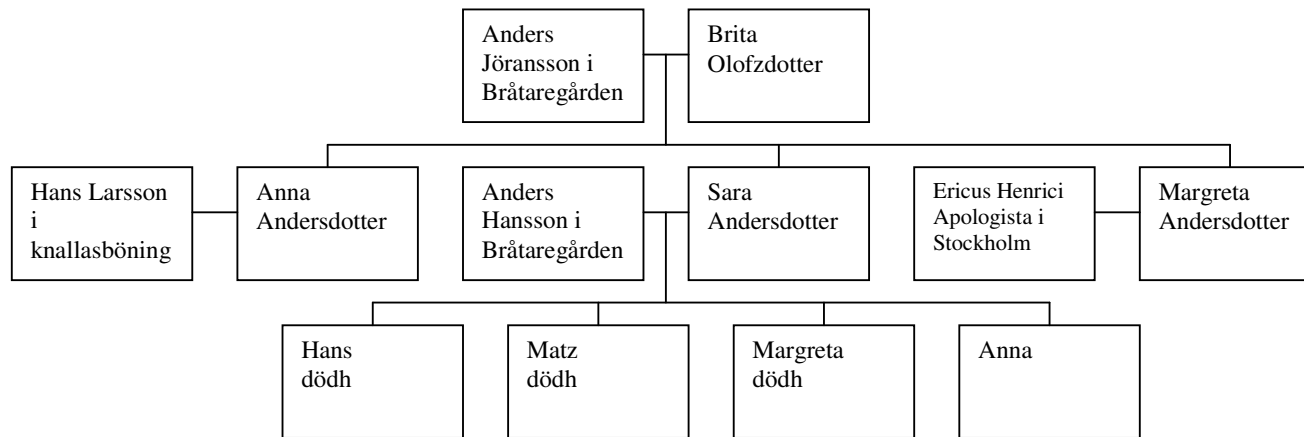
Anders Jöransson i Bråtaregården

Brita Olofzdotter

Hans Larsson i knallasböning

Anna Andersdotter

Anders Hansson i Bråtaregården

Sara Andersdotter

Ericus Henrici Apologista i Stockholm

Margreta Andersdotter

Hans dödh

Matz dödh

Margreta dödh

Anna